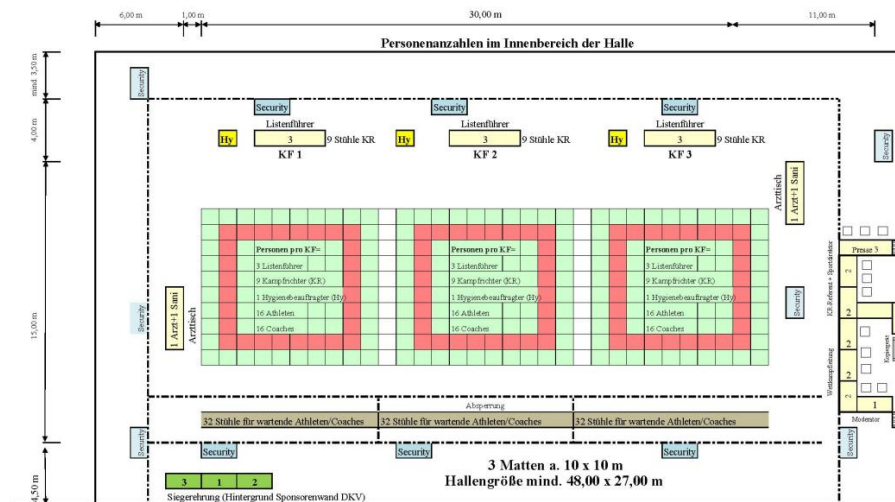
6,00 m 1,00 m 30,00 m 11,00 m

Personenanzahlen im Innenbereich der Halle

mind. 3,50 m

4,00 m

15,00 m

4,50 m

Security

Security Security Security

Listenführer Listenführer Listenführer

Hy 3 9 Stühle KR Hy 3 9 Stühle KR Hy 3 9 Stühle KR

KF 1 KF 2 KF 3

Security

Arzttisch

1 Arzt+1 Sani

Personen pro KF=
3 Listenführer
9 Kampfrichter (KR)
1 Hygienebeauftragter (Hy)
16 Athleten
16 Coaches

Personen pro KF=
3 Listenführer
9 Kampfrichter (KR)
1 Hygienebeauftragter (Hy)
16 Athleten
16 Coaches

Personen pro KF=
3 Listenführer
9 Kampfrichter (KR)
1 Hygienebeauftragter (Hy)
16 Athleten
16 Coaches

Security

1 Arzt+1 Sani

Arzttisch

Security

Presse 3

KR-Referent + Sportdirektor

Wettkampfleitung

2

2

2

2

1

Moderator

Absperrung

32 Stühle für wartende Athleten/Coaches 32 Stühle für wartende Athleten/Coaches 32 Stühle für wartende Athleten/Coaches

Security Security Security Security

3 Matten a. 10 x 10 m

Hallengröße mind. 48,00 x 27,00 m

3 1 2

Siegerehrung (Hintergrund Sponsorenwand DKV)